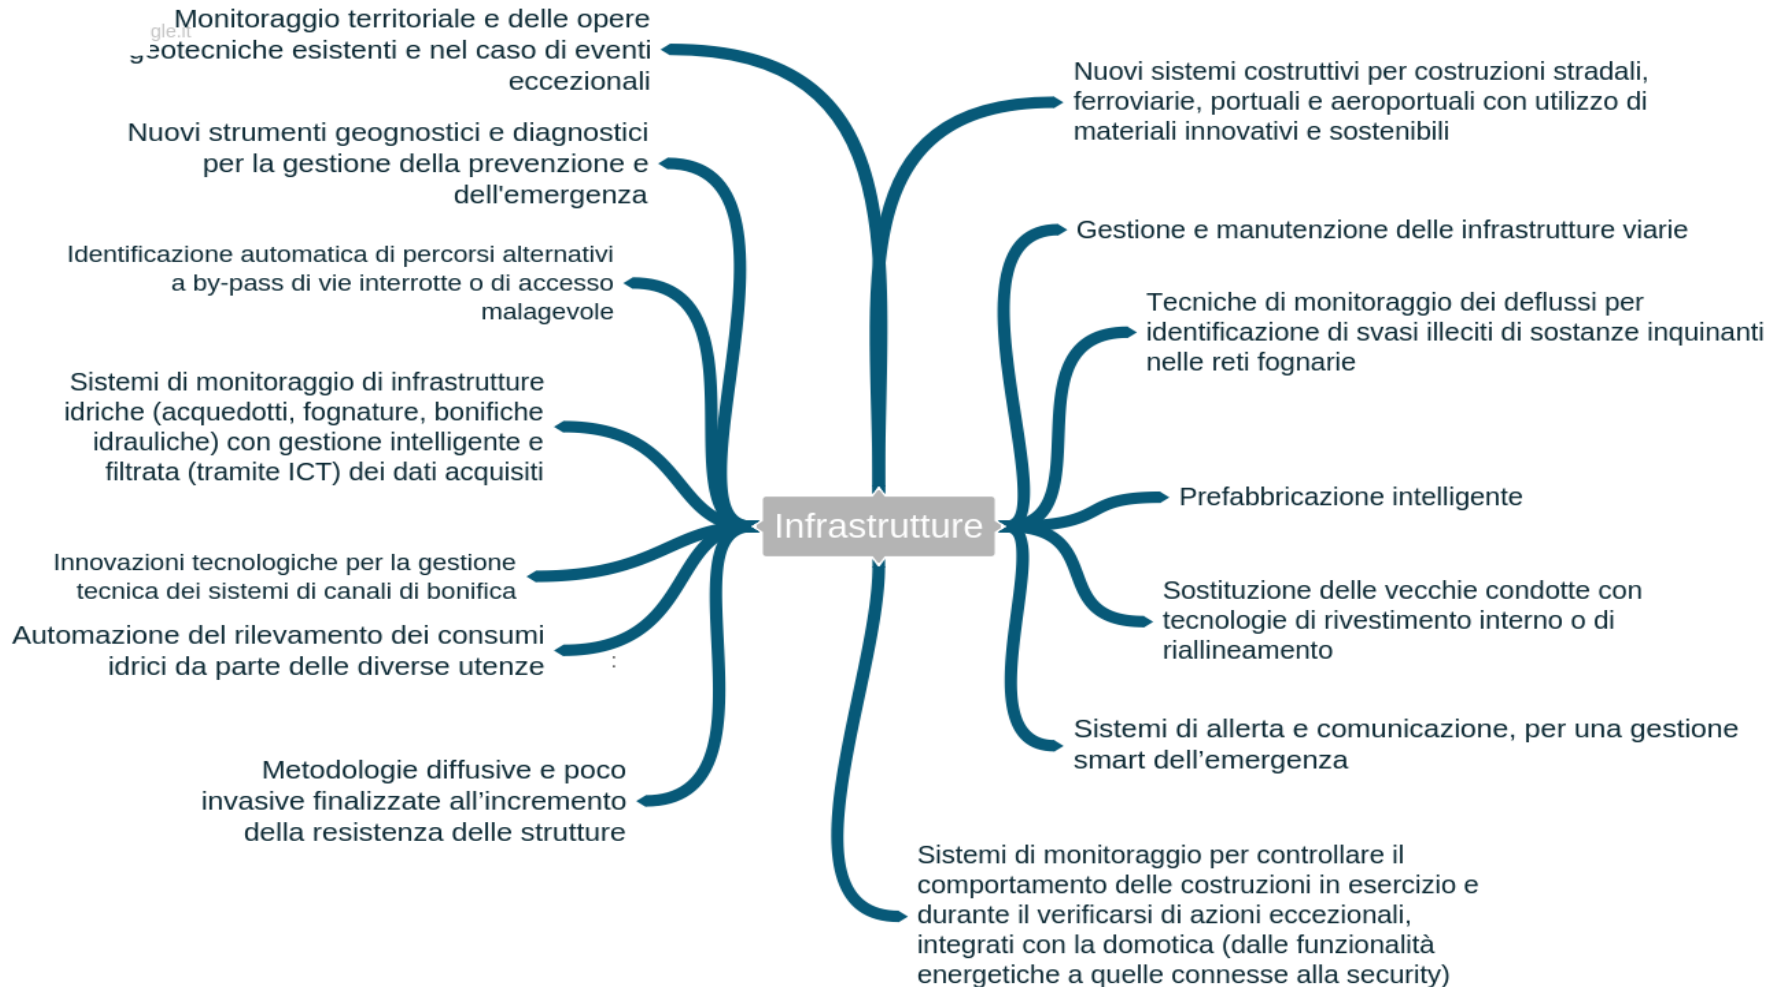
Infrastrutture

gle.it

Monitoraggio territoriale e delle opere geotecniche esistenti e nel caso di eventi eccezionali

Nuovi strumenti geognostici e diagnostici per la gestione della prevenzione e dell'emergenza

Identificazione automatica di percorsi alternativi a by-pass di vie interrotte o di accesso malagevole

Sistemi di monitoraggio di infrastrutture idriche (acquedotti, fognature, bonifiche idrauliche) con gestione intelligente e filtrata (tramite ICT) dei dati acquisiti

Innovazioni tecnologiche per la gestione tecnica dei sistemi di canali di bonifica

Automazione del rilevamento dei consumi idrici da parte delle diverse utenze

Metodologie diffusive e poco invasive finalizzate all'incremento della resistenza delle strutture

Nuovi sistemi costruttivi per costruzioni stradali, ferroviarie, portuali e aeroportuali con utilizzo di materiali innovativi e sostenibili

Gestione e manutenzione delle infrastrutture viarie

Tecniche di monitoraggio dei deflussi per identificazione di svasi illeciti di sostanze inquinanti nelle reti fognarie

Prefabbricazione intelligente

Sostituzione delle vecchie condotte con tecnologie di rivestimento interno o di riallineamento

Sistemi di allerta e comunicazione, per una gestione smart dell'emergenza

Sistemi di monitoraggio per controllare il comportamento delle costruzioni in esercizio e durante il verificarsi di azioni eccezionali, integrati con la domotica (dalle funzionalità energetiche a quelle connesse alla security)